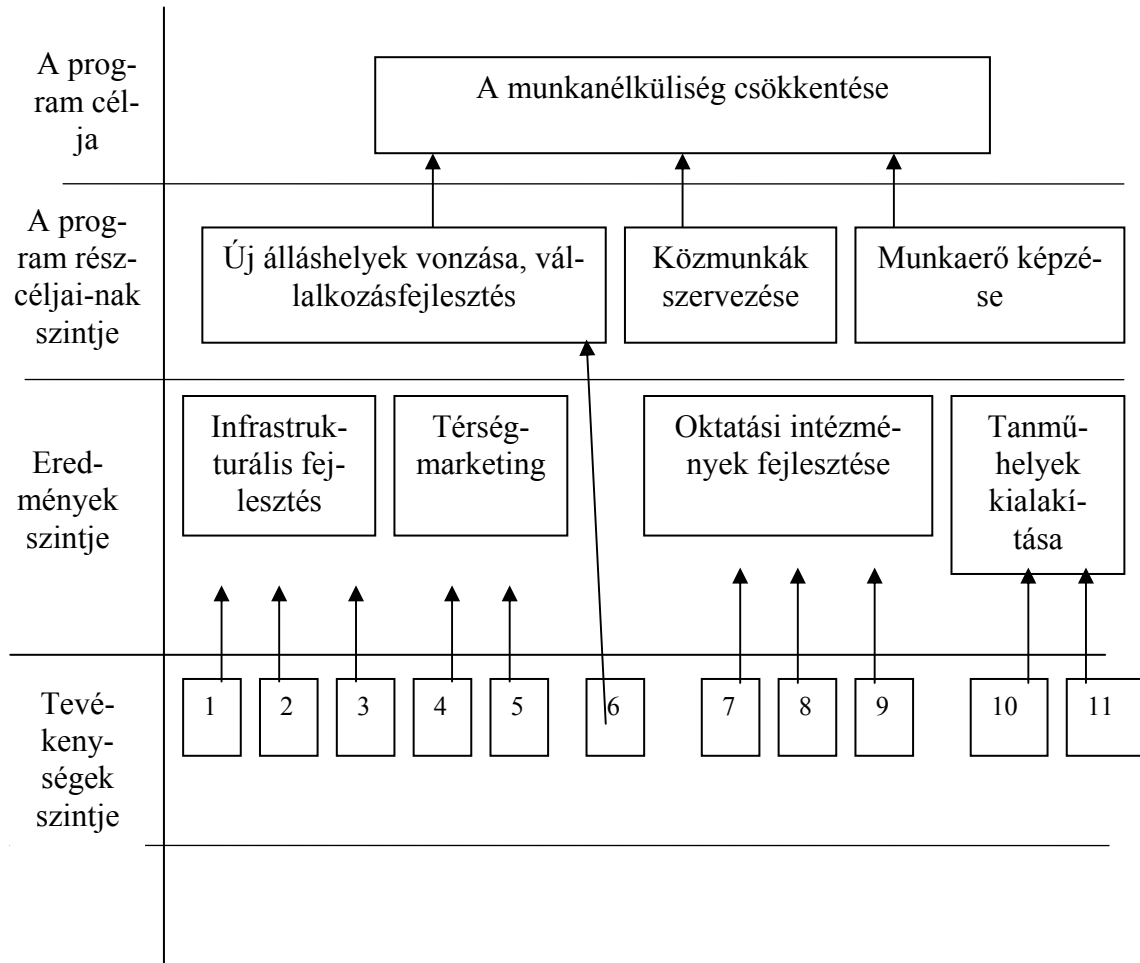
A program célja

A munkanélküliség csökkentése

A program részcéljai-nak szintje

Új álláshelyek vonzása, vállalkozásfejlesztés

Közmunkák szervezése

Munkaerő képzése

Eredmények szintje

Infrastrukturális fejlesztés

Térségmarketing

Oktatási intézmények fejlesztése

Tanműhelyek kialakítása

Tevékenységek szintje

1 2 3 4 5 6 7 8 9 10 11